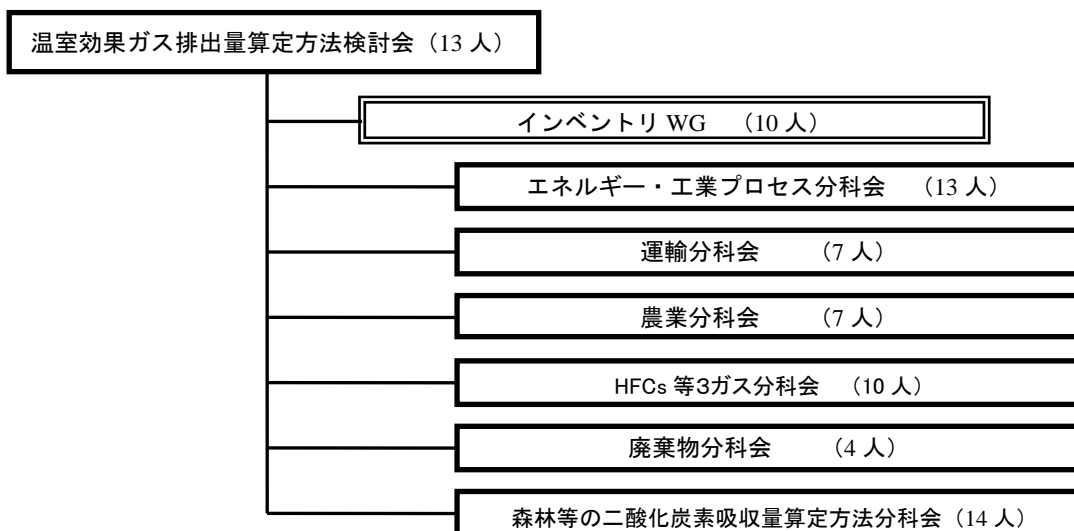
温室効果ガス排出量算定方法検討会（13 人）

インベントリ WG （10 人）

エネルギー・工業プロセス分科会 （13 人）

運輸分科会 （7 人）

農業分科会 （7 人）

HFCs 等3ガス分科会 （10 人）

廃棄物分科会 （4 人）

森林等の二酸化炭素吸収量算定方法分科会（14 人）